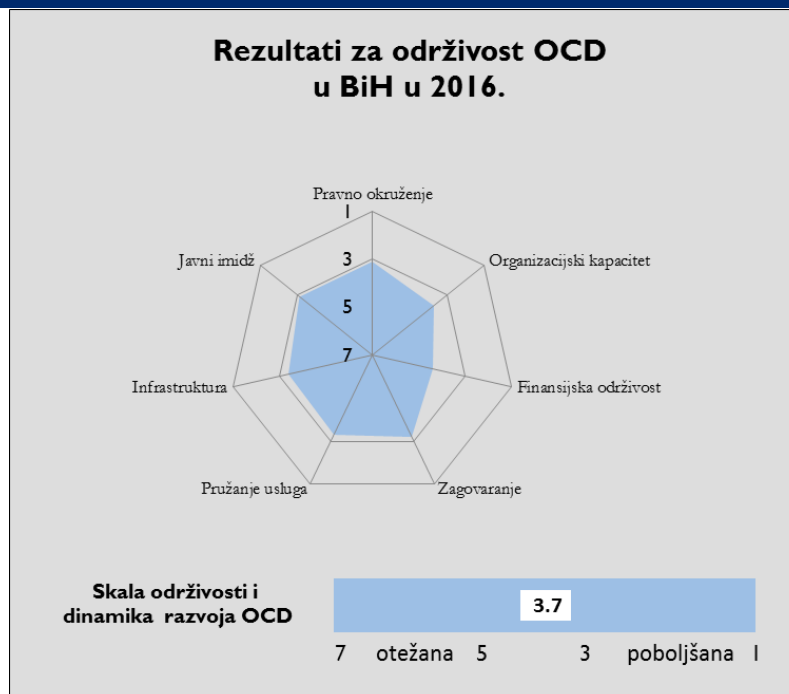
Rezultati za održivost OCD u BiH u 2016.

Pravno okruženje
1
3
5
7
Organizacijski kapacitet
Finansijska održivost
Zagovaranje
Pružanje usluga
Infrastruktura
Javni imidž

Skala održivosti i dinamika razvoja OCD

3.7

7 otežana 5 3 poboljšana 1